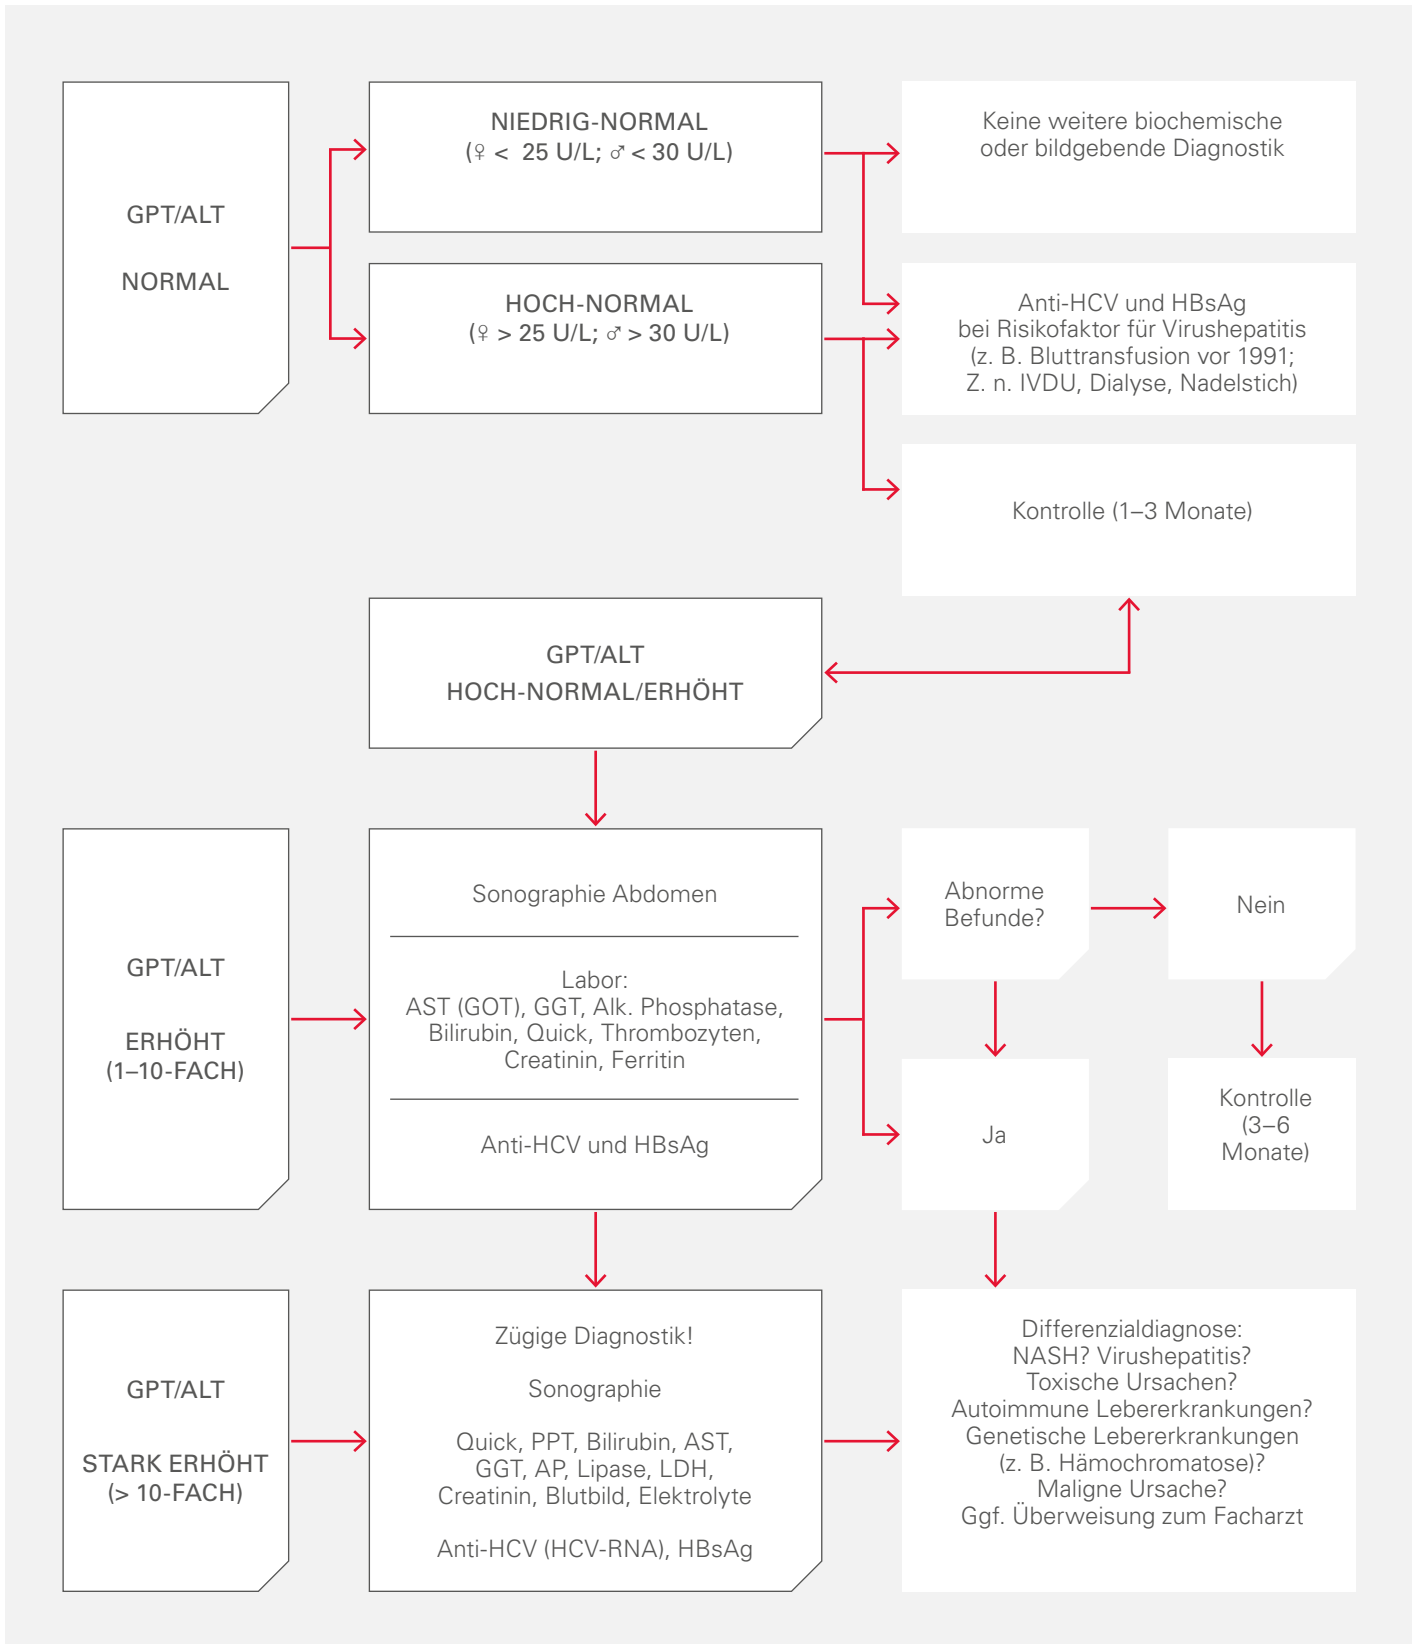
GPT/ALT

NORMAL

NIEDRIG-NORMAL
(♀ < 25 U/L; ♂ < 30 U/L)

HOCH-NORMAL
(♀ > 25 U/L; ♂ > 30 U/L)

Keine weitere biochemische oder bildgebende Diagnostik

Anti-HCV und HBsAg bei Risikofaktor für Virushepatitis (z. B. Bluttransfusion vor 1991; Z. n. IVDU, Dialyse, Nadelstich)

Kontrolle (1–3 Monate)

GPT/ALT
HOCH-NORMAL/ERHÖHT

GPT/ALT

ERHÖHT
(1–10-FACH)

Sonographie Abdomen

Labor:
AST (GOT), GGT, Alk. Phosphatase, Bilirubin, Quick, Thrombozyten, Creatinin, Ferritin

Anti-HCV und HBsAg

Abnorme Befunde?

Nein

Ja

Kontrolle (3–6 Monate)

GPT/ALT

STARK ERHÖHT
(> 10-FACH)

Zügige Diagnostik!

Sonographie

Quick, PPT, Bilirubin, AST, GGT, AP, Lipase, LDH, Creatinin, Blutbild, Elektrolyte

Anti-HCV (HCV-RNA), HBsAg

Differenzialdiagnose:
NASH? Virushepatitis?
Toxische Ursachen?
Autoimmune Lebererkrankungen?
Genetische Lebererkrankungen (z. B. Hämochromatose)?
Maligne Ursache?
Ggf. Überweisung zum Facharzt